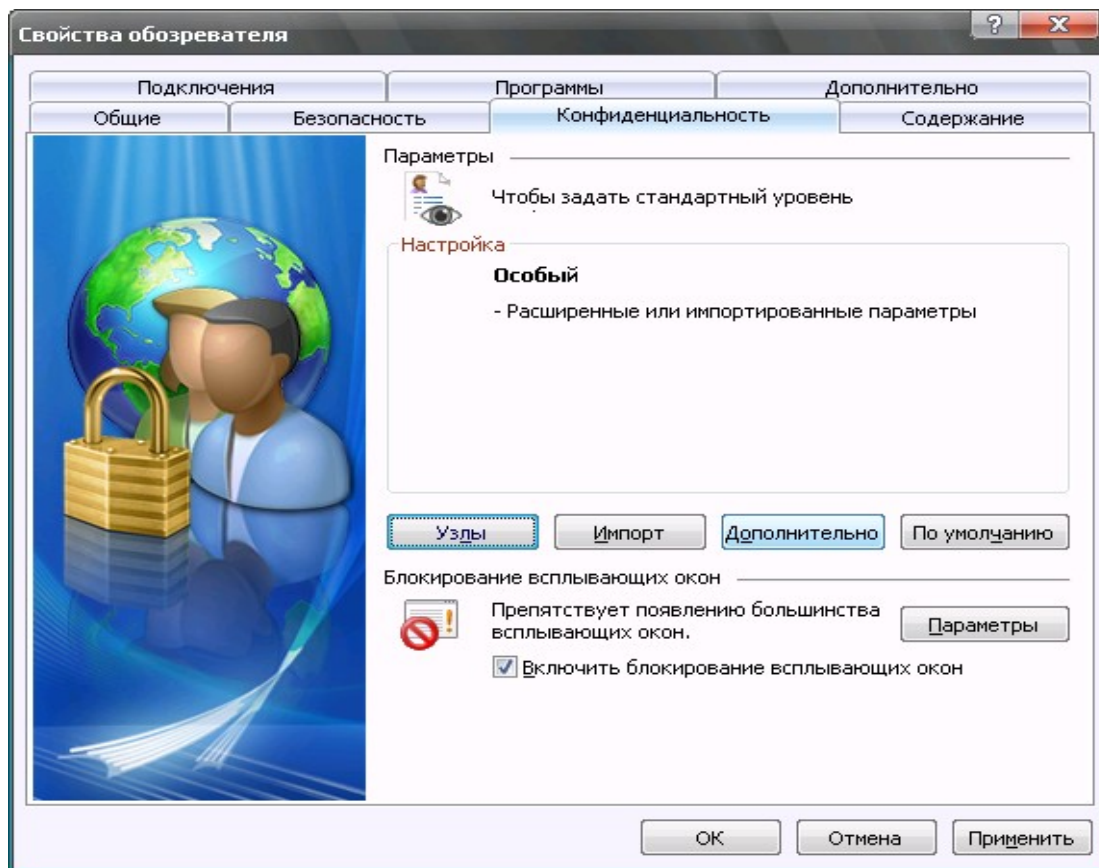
Свойства обозревателя

? X

Подключения
Программы
Дополнительно
Общие
Безопасность
Конфиденциальность
Содержание

Параметры

Чтобы задать стандартный уровень

Настройка

Особый

- Расширенные или импортированные параметры

Узлы
Импорт
Дополнительно
По умолчанию

Блокирование всплывающих окон

Препятствует появлению большинства всплывающих окон.

Параметры

Включить блокирование всплывающих окон

ОК
Отмена
Применить